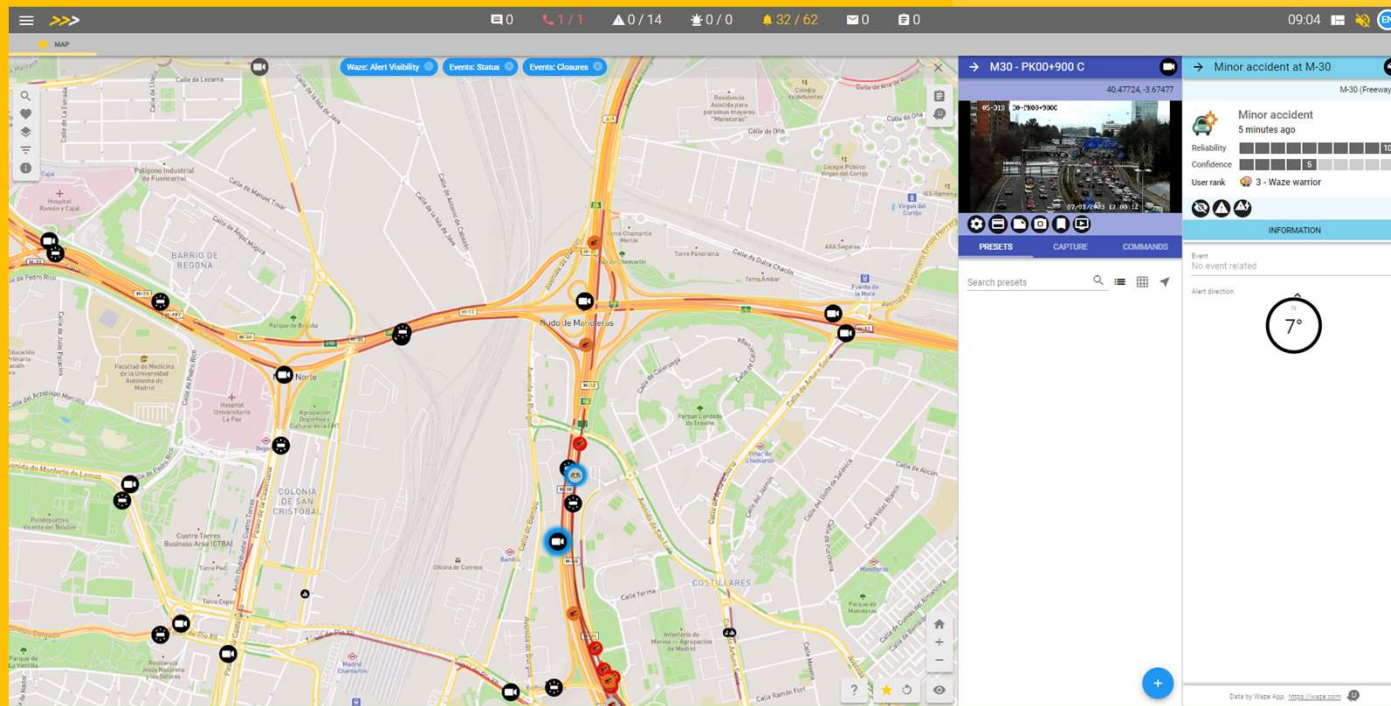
0 1 / 1 0 / 14 0 / 0 32 / 62 0 0 09:04 EN

MAP

Waze: Alert Visibility Events: Status Events: Closures

Calle de Lazarra
Hospital Ramón y Cajal
Polígono Industrial de Fuencarral
BARRIO DE BEGOÑA
Parque de Begoña
Nudo de Manoteras
Norte
Facultad de Medicina de la Universidad Autónoma de Madrid
Hospital Universitario La Paz
COLONIA DE SAN CRISTÓBAL
Cuatro Torres Business Area (CTBA)
Torre Picasso
Oficina de Correos
Parque Condado de Trevino
COSTILLARES
Calle Ramón Fort
Madrid Chamartín
Calle de Dulce Chacón
AXA Seguros
Puerta de la Mora

M30 - PK00+900 C
40.47724, -3.67477
05-312 30-PK00+900C
07/03/2023 11:00:12
PRESETS CAPTURE COMMANDS
Search presets

Minor accident at M-30
M-30 (Freeway
Minor accident
5 minutes ago
Reliability 10
Confidence 5
User rank 3 - Waze warrior
INFORMATION
Event
No event related
Alert direction
7°
Data by Waze App. https://waze.com